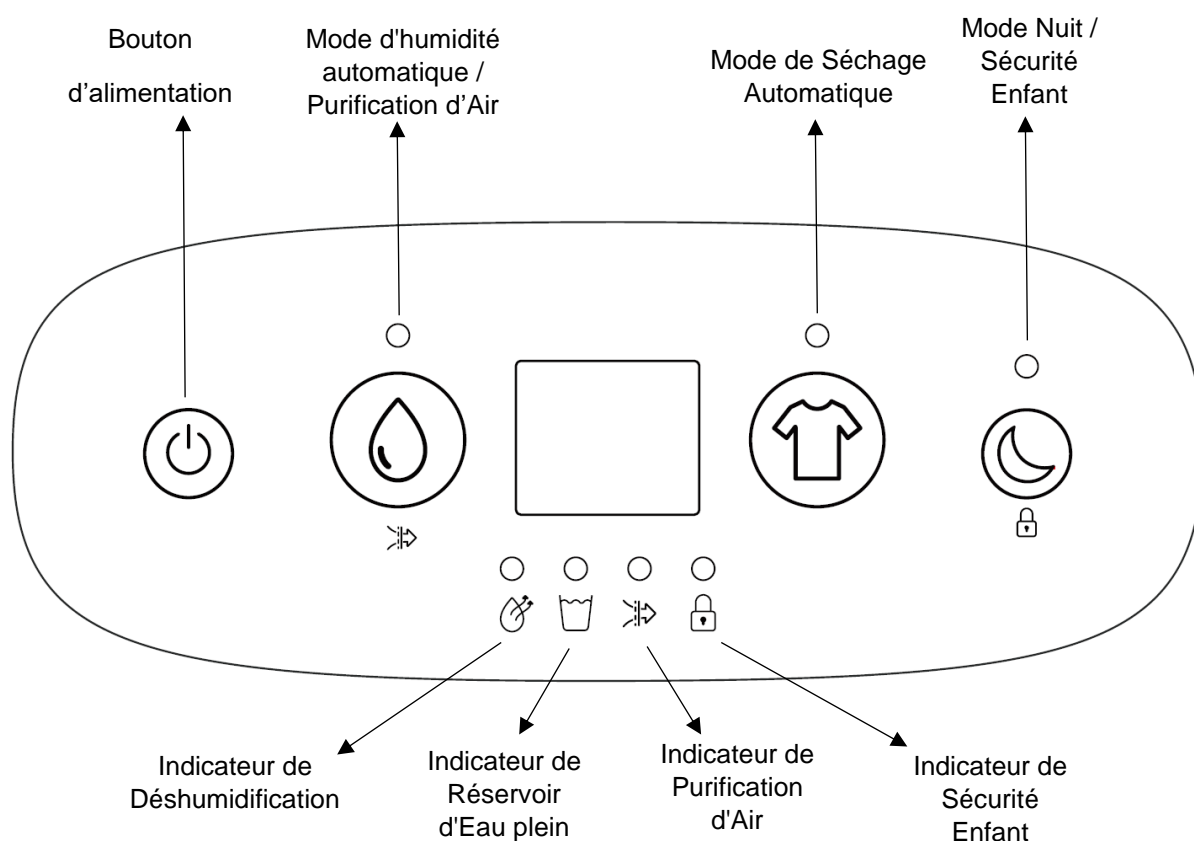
Bouton

d'alimentation

Mode d'humidité automatique / Purification d'Air

Mode de Séchage Automatique

Mode Nuit / Sécurité Enfant

Indicateur de Déshumidification

Indicateur de Réservoir d'Eau plein

Indicateur de Purification d'Air

Indicateur de Sécurité Enfant